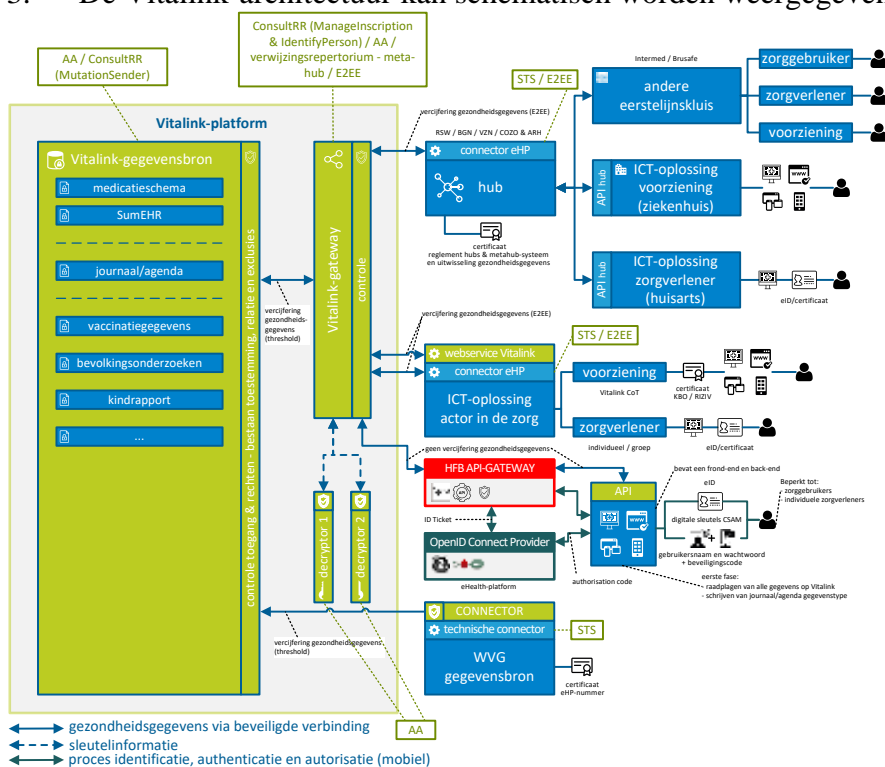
3. De Vitalink-architectuur kan schematisch worden weergegeven

AA / ConsultRR (MutationSender)

ConsultRR (ManageInscription & IdentifyPerson) / AA / verwijzingsrepertorium - meta-hub / E2EE

Vitalink-platform

Vitalink-gegevensbron

medicatieschema

SumEHR

journaal/agenda

vaccinatiegegevens

bevolkingsonderzoeken

kindrapport

...

controle toegang & rechten - bestaan toestemming, relatie en exclusies

Vitalink-gateway

controle

vercijfering gezondheids-gegevens (threshold)

decryptor 1

decryptor 2

vercijfering gezondheidsgegevens (threshold)

vercijfering gezondheidsgegevens (E2EE)

STS / E2EE

RSW / BGN / VZN / COZO & ARH

connector eHP

hub

certificaat
reglement hubs & metahub-systeem en uitwisseling gezondheidsgegevens

Intermed / Brusafe

andere eerstelijnskluis

zorggebruiker

zorgverlener

voorziening

API hub

ICT-oplossing voorziening (ziekenhuis)

API hub

ICT-oplossing zorgverlener (huisarts)

eID/certificaat

vercijfering gezondheidsgegevens (E2EE)

STS / E2EE

webservice Vitalink

connector eHP

ICT-oplossing actor in de zorg

voorziening

Vitalink CoT

certificaat KBO / RIZIV

zorgverlener

individueel / groep

eID/certificaat

geen vercijfering gezondheidsgegevens

HFB API-GATEWAY

ID Ticket

OpenID Connect Provider

eHealth-platform

authorisation code

API

bevat een frond-end en back-end

eID

digitale sleutels CSAM

gebruikersnaam en wachtwoord + beveiligingscode

Beperkt tot:
zorggebruikers
individuele zorgverleners

eerste fase:
- raadplegen van alle gegevens op Vitalink
- schrijven van journaal/agenda gegevenstype

CONNECTOR

technische connector

STS

WVG gegevensbron

certificaat eHP-nummer

AA

gezondheidsgegevens via beveiligde verbinding
sleutelinformatie
proces identificatie, authenticatie en autorisatie (mobiel)